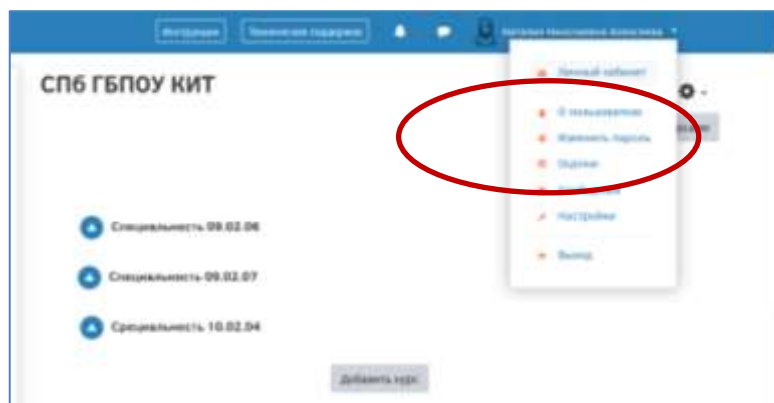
Инструкция Техническая поддержка Наталья Николаевна Алексеева

СПб ГБПОУ КИТ

Личный кабинет
О пользователе
Изменить пароль
Оценки
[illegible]
Настройки
Выход

Специальность 09.02.06
Специальность 09.02.07
Специальность 10.02.04

Добавить курс